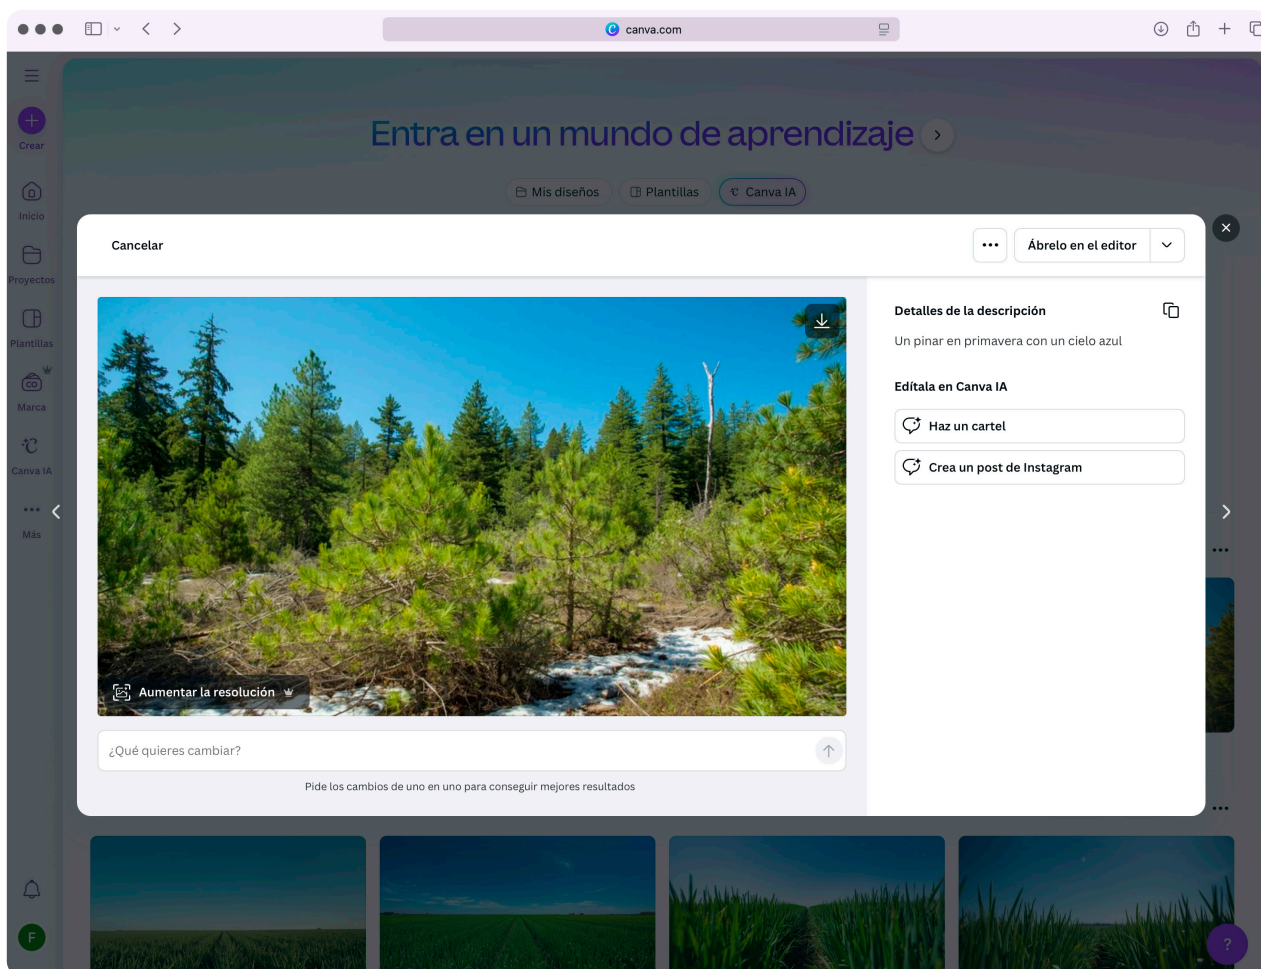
canva.com

Crear
Inicio
Proyectos
Plantillas
Marca
Canva IA
Más

Entra en un mundo de aprendizaje

Mis diseños
Plantillas
Canva IA

Cancelar

Ábrelo en el editor

Aumentar la resolución

¿Qué quieres cambiar?

Pide los cambios de uno en uno para conseguir mejores resultados

Detalles de la descripción

Un pinar en primavera con un cielo azul

Edítala en Canva IA

Haz un cartel

Crea un post de Instagram

F

?